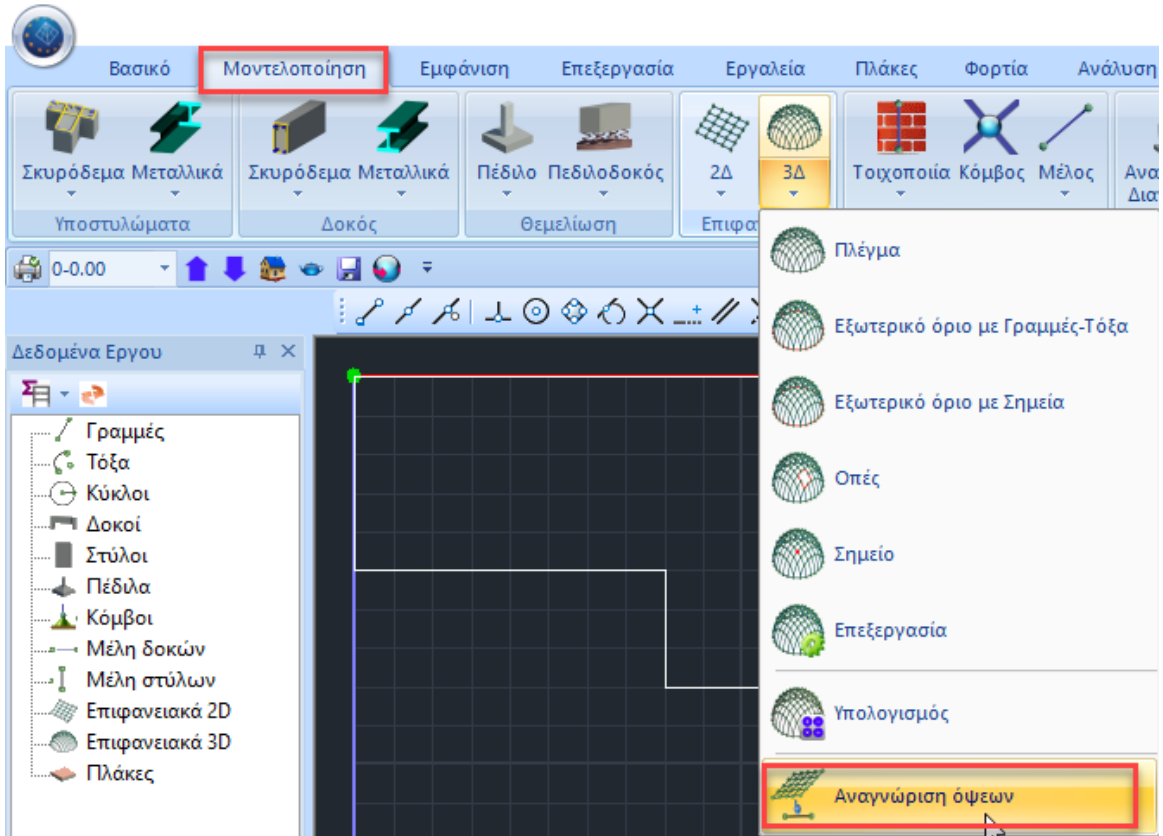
Βασικό Μοντελοποίηση Εμφάνιση Επεξεργασία Εργαλεία Πλάκες Φορτία Ανάλυση

Σκυρόδεμα Μεταλλικά
Υποστυλώματα

Σκυρόδεμα Μεταλλικά
Δοκός

Πέδιλο Πεδιλοδοκός
Θεμελίωση

2Δ 3Δ
Επιφα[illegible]

Τοιχοποιία Κόμβος Μέλος

Ανα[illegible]
Δια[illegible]

0-0.00

Δεδομένα Εργου

Γραμμές
Τόξα
Κύκλοι
Δοκοί
Στύλοι
Πέδιλα
Κόμβοι
Μέλη δοκών
Μέλη στύλων
Επιφανειακά 2D
Επιφανειακά 3D
Πλάκες

Πλέγμα
Εξωτερικό όριο με Γραμμές-Τόξα
Εξωτερικό όριο με Σημεία
Οπές
Σημείο
Επεξεργασία
Υπολογισμός
Αναγνώριση όψεων